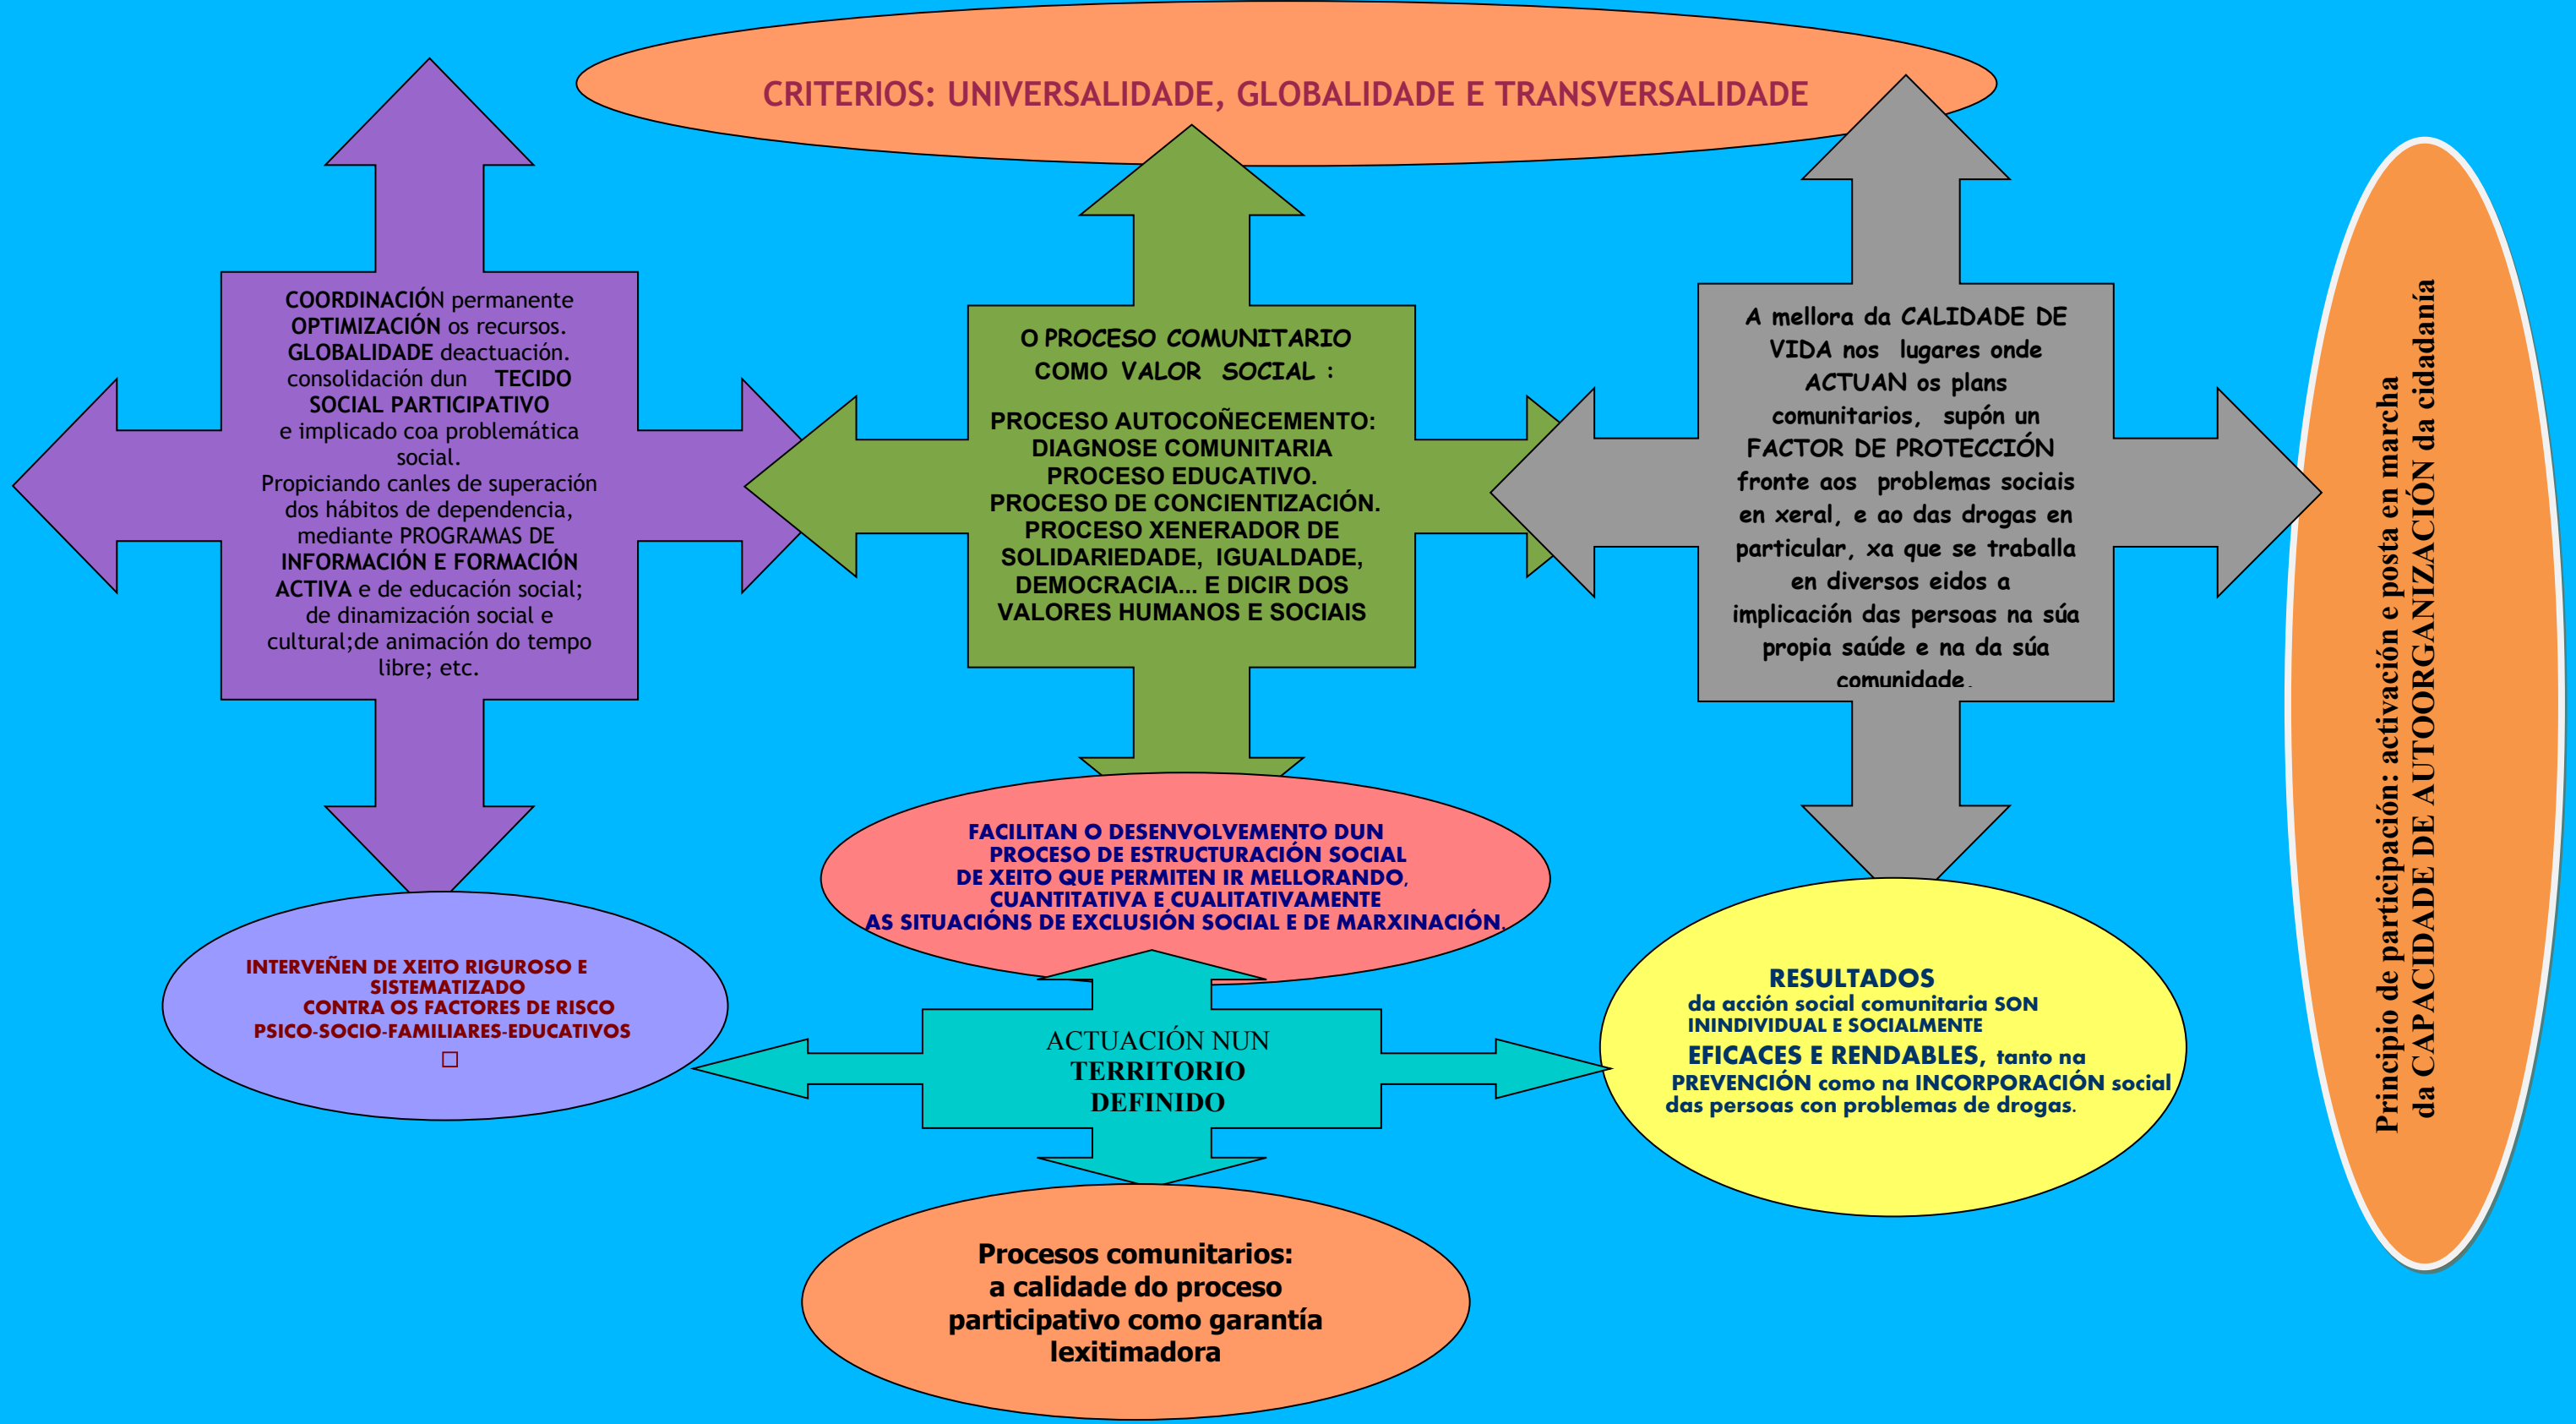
CRITERIOS: UNIVERSALIDADE, GLOBALIDADE E TRANSVERSALIDADE

COORDINACIÓN permanente
OPTIMIZACIÓN os recursos.
GLOBALIDADE deactuación.
consolidación dun TECIDO SOCIAL PARTICIPATIVO
e implicado coa problemática social.
Propiciando canles de superación dos hábitos de dependencia, mediante PROGRAMAS DE INFORMACIÓN E FORMACIÓN ACTIVA e de educación social; de dinamización social e cultural;de animación do tempo libre; etc.

O PROCESO COMUNITARIO COMO VALOR SOCIAL :

PROCESO AUTOCOÑECEMENTO:
DIAGNOSE COMUNITARIA
PROCESO EDUCATIVO.
PROCESO DE CONCIENTIZACIÓN.
PROCESO XENERADOR DE SOLIDARIEDADE, IGUALDADE, DEMOCRACIA... E DICIR DOS VALORES HUMANOS E SOCIAIS

A mellora da CALIDADE DE VIDA nos lugares onde ACTUAN os plans comunitarios, supón un FACTOR DE PROTECCIÓN fronte aos problemas sociais en xeral, e ao das drogas en particular, xa que se traballa en diversos eidos a implicación das persoas na súa propia saúde e na da súa comunidade.

Principio de participación: activación e posta en marcha da CAPACIDADE DE AUTOORGANIZACIÓN da cidadanía

FACILITAN O DESENVOLVEMENTO DUN PROCESO DE ESTRUCTURACIÓN SOCIAL DE XEITO QUE PERMITEN IR MELLORANDO, CUANTITATIVA E CUALITATIVAMENTE AS SITUACIÓNS DE EXCLUSIÓN SOCIAL E DE MARXINACIÓN.

INTERVEÑEN DE XEITO RIGUROSO E SISTEMATIZADO
CONTRA OS FACTORES DE RISCO PSICO-SOCIO-FAMILIARES-EDUCATIVOS
□

ACTUACIÓN NUN TERRITORIO DEFINIDO

RESULTADOS
da acción social comunitaria SON ININDIVIDUAL E SOCIALMENTE
EFICACES E RENDABLES, tanto na PREVENCIÓN como na INCORPORACIÓN social das persoas con problemas de drogas.

Procesos comunitarios:
a calidade do proceso participativo como garantía lexitimadora